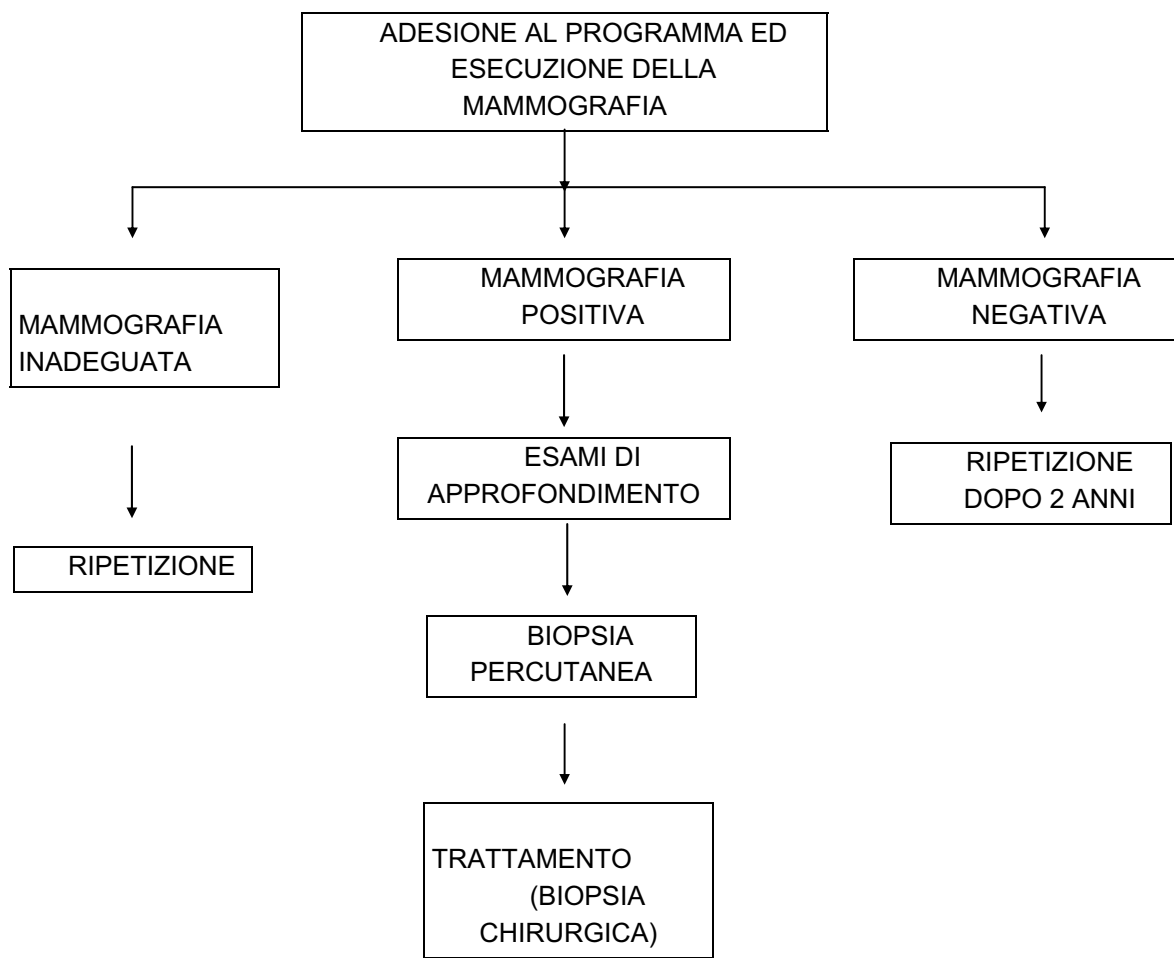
ADESIONE AL PROGRAMMA ED ESECUZIONE DELLA MAMMOGRAFIA

MAMMOGRAFIA INADEGUATA

RIPETIZIONE

MAMMOGRAFIA POSITIVA

ESAMI DI APPROFONDIMENTO

BIOPSIA PERCUTANEA

TRATTAMENTO (BIOPSIA CHIRURGICA)

MAMMOGRAFIA NEGATIVA

RIPETIZIONE DOPO 2 ANNI